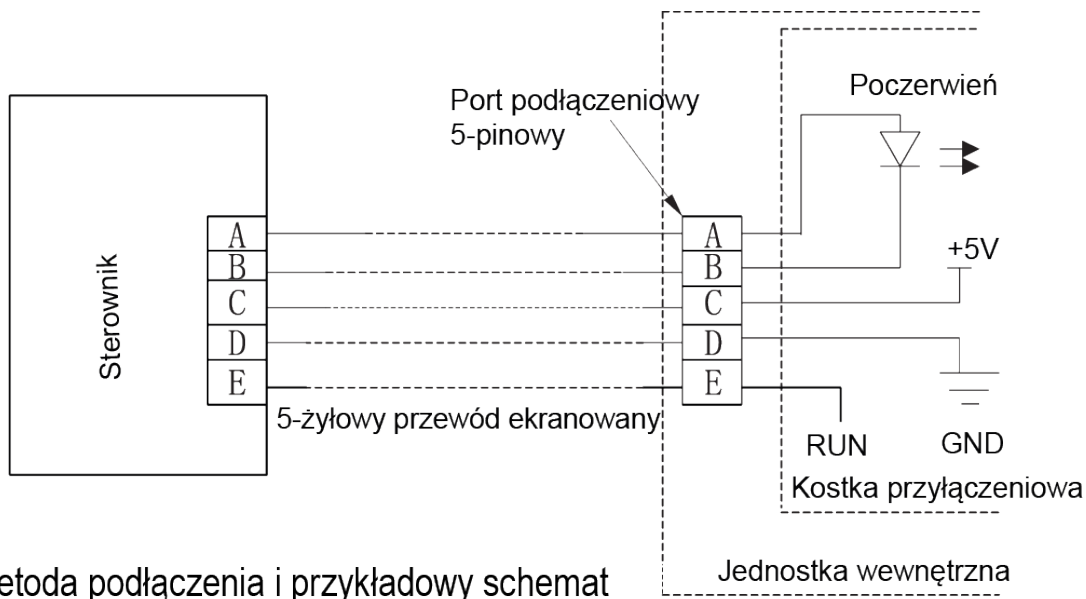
Poczerwień

Port podłączeniowy 5-pinowy

Sterownik

A
B
C
D
E

A
B
C
D
E

+5V

5-żyłowy przewód ekranowany

RUN GND

Kostka przyłączeniowa

etoda podłączenia i przykładowy schemat

Jednostka wewnętrzna